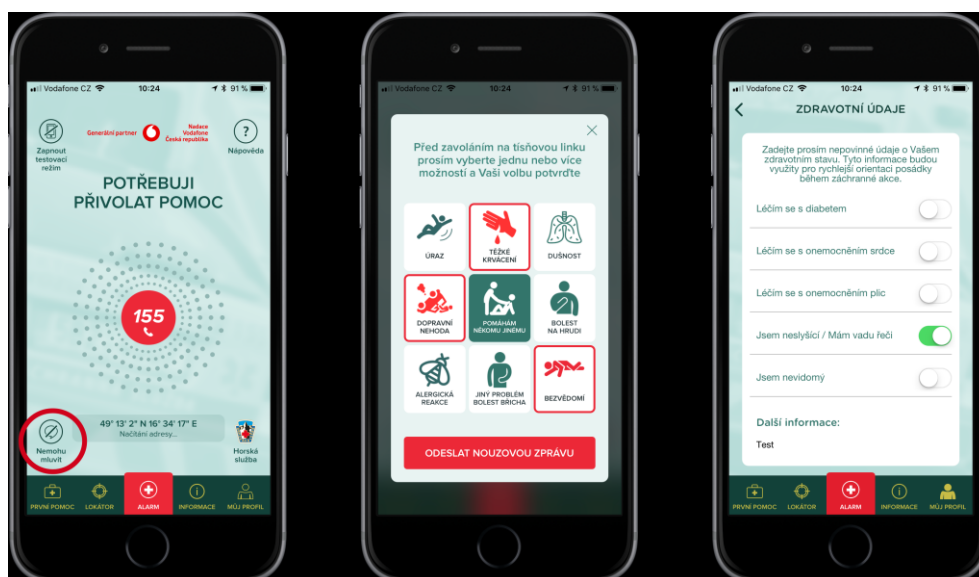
Vodafone CZ 10:24 91 %

Zapnout testovací režim

Generální partner Nadace Vodafone Česká republika

?
Nápověda

POTŘEBUJI PŘIVOLAT POMOC

155

Nemohu mluvit

49° 13' 2" N 16° 34' 17" E
Načítání adresy...

Horská služba

PRVNÍ POMOC LOKÁTOR ALARM INFORMACE MŮJ PROFIL

Vodafone CZ 10:24 91 %

Před zavoláním na tísňovou linku prosím vyberte jednu nebo více možností a Vaši volbu potvrďte

ÚRAZ
TĚŽKÉ KRVÁCENÍ
DUŠNOST
DOPRAVNÍ NEHODA
POMÁHÁM NĚKOMU JINÉMU
BOLEST NA HRUDI
ALERGICKÁ REAKCE
JINÝ PROBLÉM BOLEST BŘICHA
BEZVĚDOMÍ

ODESLAT NOUZOVOU ZPRÁVU

Vodafone CZ 10:24 91 %

ZDRAVOTNÍ ÚDAJE

Zadejte prosím nepovinné údaje o Vašem zdravotním stavu. Tyto informace budou využity pro rychlejší orientaci posádky během záchranné akce.

Léčím se s diabetem

Léčím se s onemocněním srdce

Léčím se s onemocněním plic

Jsem neslyšící / Mám vadu řeči

Jsem nevidomý

Další informace:

Test

PRVNÍ POMOC LOKÁTOR ALARM INFORMACE MŮJ PROFIL